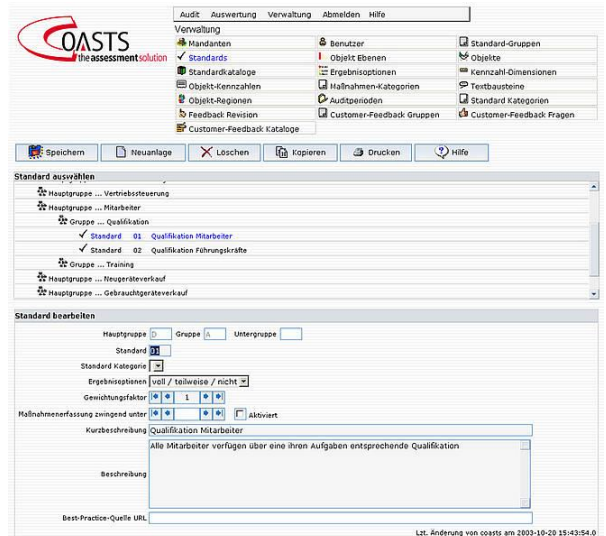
COASTS
the assessment solution

Audit Auswertung Verwaltung Abmelden Hilfe

Verwaltung

| | | |
|---|---|---|
| Mandanten | Benutzer | Standard-Gruppen |
| Standards | Objekt Ebenen | Objekte |
| Standardkataloge | Ergebnisoptionen | Kennzahl-Dimensionen |
| Objekt-Kennzahlen | Maßnahmen-Kategorien | Textbausteine |
| Objekt-Regionen | Auditperioden | Standard Kategorien |
| Feedback Revision | Customer-Feedback Gruppen | Customer-Feedback Fragen |
| Customer-Feedback Kataloge | | |

Speichern Neuanlage Löschen Kopieren Drucken Hilfe

Standard auswählen

Hauptgruppe ... Vertriebssteuerung
Hauptgruppe ... Mitarbeiter
Gruppe ... Qualifikation
Standard 01 Qualifikation Mitarbeiter
Standard 02 Qualifikation Führungskräfte
Gruppe ... Training
Hauptgruppe ... Neugeräteverkauf
Hauptgruppe ... Gebrauchtgeräteverkauf

Standard bearbeiten

Hauptgruppe D Gruppe A Untergruppe

Standard 01

Standard Kategorie

Ergebnisoptionen voll / teilweise / nicht

Gewichtungsfaktor 1

Maßnahmenerfassung zwingend unter Aktiviert

Kurzbeschreibung Qualifikation Mitarbeiter

Beschreibung Alle Mitarbeiter verfügen über eine ihren Aufgaben entsprechende Qualifikation

Best-Practice-Quelle URL

Lzt. Änderung von coasts am 2003-10-20 15:43:54.0